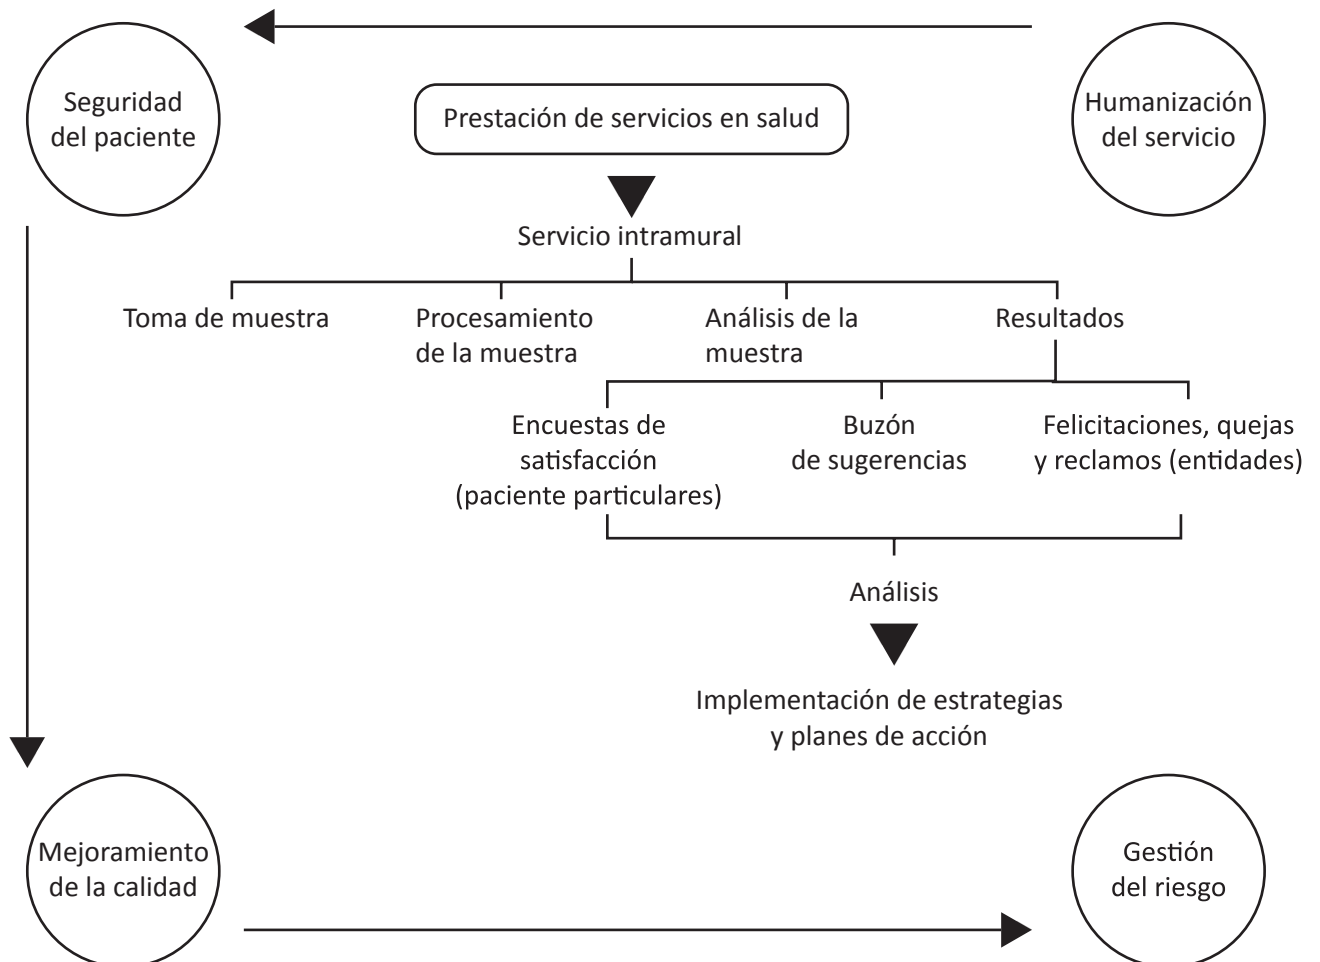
Seguridad del paciente

Prestación de servicios en salud

Humanización del servicio

Servicio intramural

Toma de muestra

Procesamiento de la muestra

Análisis de la muestra

Resultados

Encuestas de satisfacción (paciente particulares)

Buzón de sugerencias

Felicitaciones, quejas y reclamos (entidades)

Análisis

Implementación de estrategias y planes de acción

Mejoramiento de la calidad

Gestión del riesgo